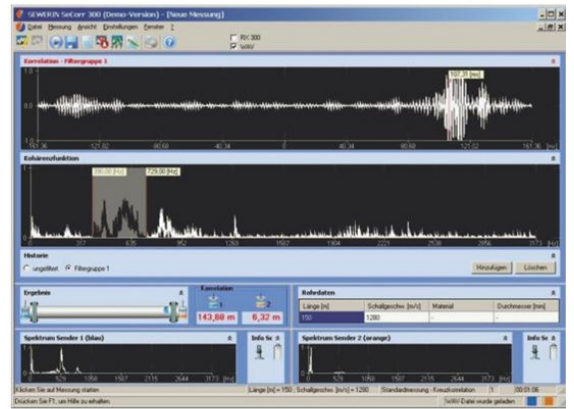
SEWERIN SeCorr 300 (Demo-Version) - [Neue Messung]

Datei Messung Ansicht Einstellungen Fenster ?

RX 300
WAV

Korrelation - Filtergruppe 1

107,31 [ms]

161,36 121,02 80,68 40,34 0 40,34 80,68 121,02 161,36

Kohärenzfunktion

180,00 [Hz] 729,00 [Hz]

0 317 635 952 1269 1587 1904 2221 2539 2856 3173 [Hz]

Historie

ungefiltert Filtergruppe 1

Hinzufügen Löschen

Ergebnis

Korrelation

1 2

143,68 m 6,32 m

Rohrdaten

| Länge [m] | Schallgeschw. [m/s] | Material | Durchmesser [mm] |
|---|---|---|---|
| 150 | 1280 | - | - |

Spektrum Sender 1 (blau)

Info Se

Spektrum Sender 2 (orange)

Info Se

1587 2115 2644 3173 [Hz]

1587 2115 2644 3173 [Hz]

Klicken Sie auf Messung starten

Länge [m] = 150 Schallgeschw. [m/s] = 1280 Standardmessung - Kreuzkorrelation

00:01:06

Drücken Sie F1, um Hilfe zu erhalten.

WAV-Datei wurde geladen